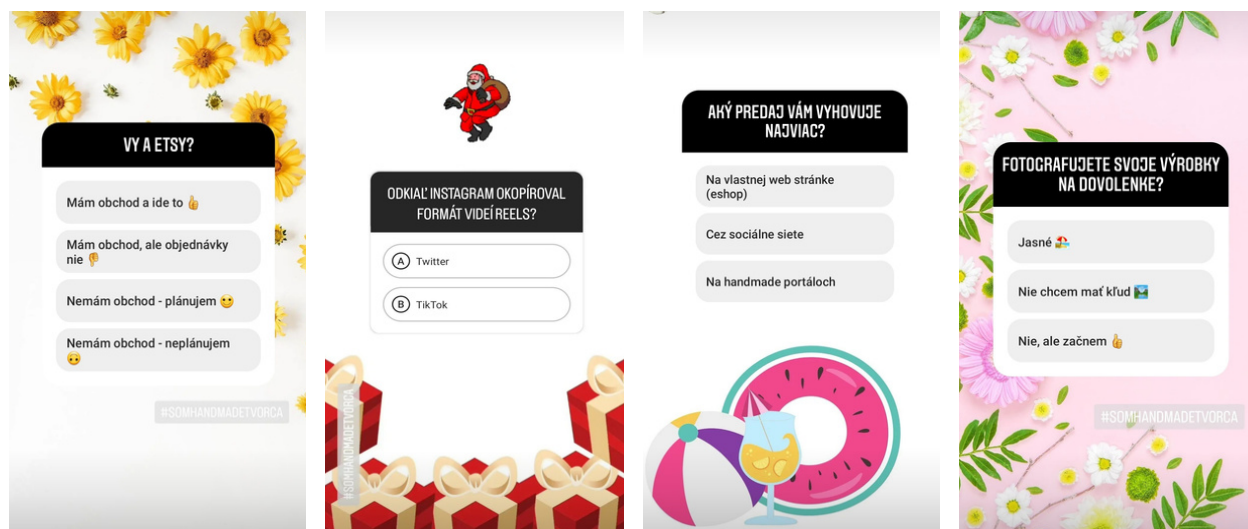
VY A ETSY?

Mám obchod a ide to 👍

Mám obchod, ale objednávky nie 👎

Nemám obchod - plánujem 🙂

Nemám obchod - neplánujem 🙃

#SOMHANDMADETVORCA

ODKIAĽ INSTAGRAM OKOPÍROVAL FORMÁT VIDEÍ REELS?

A Twitter

B TikTok

#SOMHANDMADETVORCA

AKÝ PREDAJ VÁM VYHOVUJE NAJVIAC?

Na vlastnej web stránke (eshop)

Cez sociálne siete

Na handmade portáloch

FOTOGRAFUJETE SVOJE VÝROBKY NA DOVOLENKE?

Jasné 🏖️

Nie chcem mať kľud 🏞️

Nie, ale začnem 👍

#SOMHANDMADETVORCA